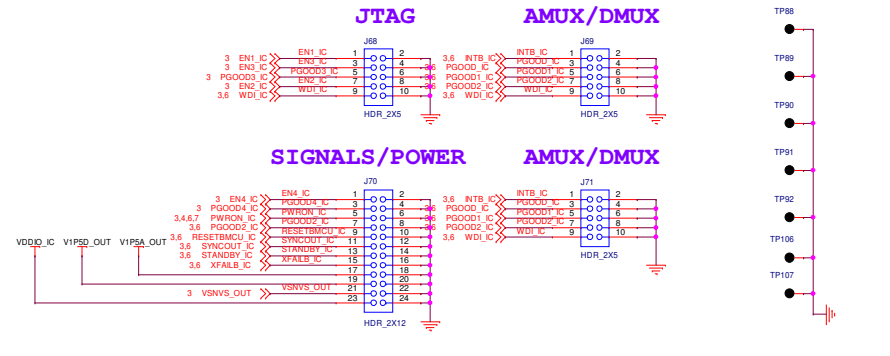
JTAG

AMUX/DMUX

TP88

TP89

TP90

TP91

TP92

TP106

TP107

J68

3 EN1_IC EN1_IC 1 2
3 EN3_IC EN3_IC 3 4
3 PGOOD3_IC PGOOD3_IC 5 6
3 EN2_IC EN2_IC 7 8
3,6 WDI_IC WDI_IC 9 10

HDR_2X5

J69

3,6 INTB_IC INTB_IC 1 2
3,6 PGOOD_IC PGOOD_IC 3 4
3,6 PGOOD1_IC PGOOD1_IC 5 6
3,6 PGOOD2_IC PGOOD2_IC 7 8
3,6 WDI_IC WDI_IC 9 10

HDR_2X5

SIGNALS/POWER

AMUX/DMUX

J70

EN4_IC 1 2
3 EN4_IC
3 PGOOD4_IC PGOOD4_IC 3 4
3 PWRON_IC PWRON_IC 5 6
3,4,6,7 PGOOD2_IC PGOOD2_IC 7 8
3,6 RESETBMCU_IC RESETBMCU_IC 9 10
3,6 SYNCOUT_IC SYNCOUT_IC 11 12
3,6 STANDBY_IC STANDBY_IC 13 14
3,6 XFAILB_IC XFAILB_IC 15 16
17 18
19 20
21 22
3 VSNVS_OUT VSNVS_OUT 23 24

HDR_2X12

VDDIO_IC V1P5D_OUT V1P5A_OUT

J71

3,6 INTB_IC INTB_IC 1 2
3,6 PGOOD_IC PGOOD_IC 3 4
3,6 PGOOD1_IC PGOOD1_IC 5 6
3,6 PGOOD2_IC PGOOD2_IC 7 8
3,6 WDI_IC WDI_IC 9 10

HDR_2X5